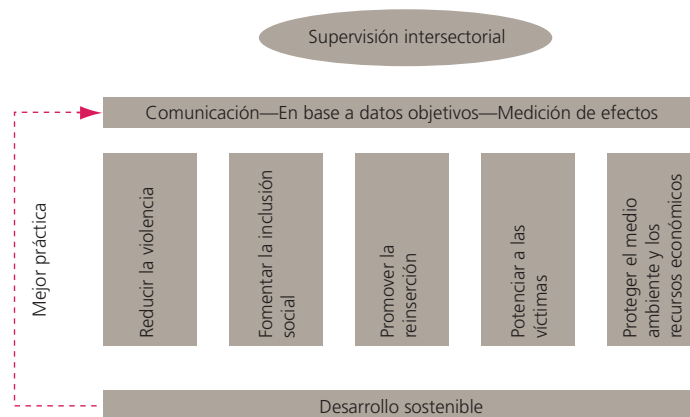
Supervisión intersectorial

Comunicación—En base a datos objetivos—Medición de efectos

Mejor práctica

Reducir la violencia

Fomentar la inclusión social

Promover la reinserción

Potenciar a las víctimas

Proteger el medio ambiente y los recursos económicos

Desarrollo sostenible